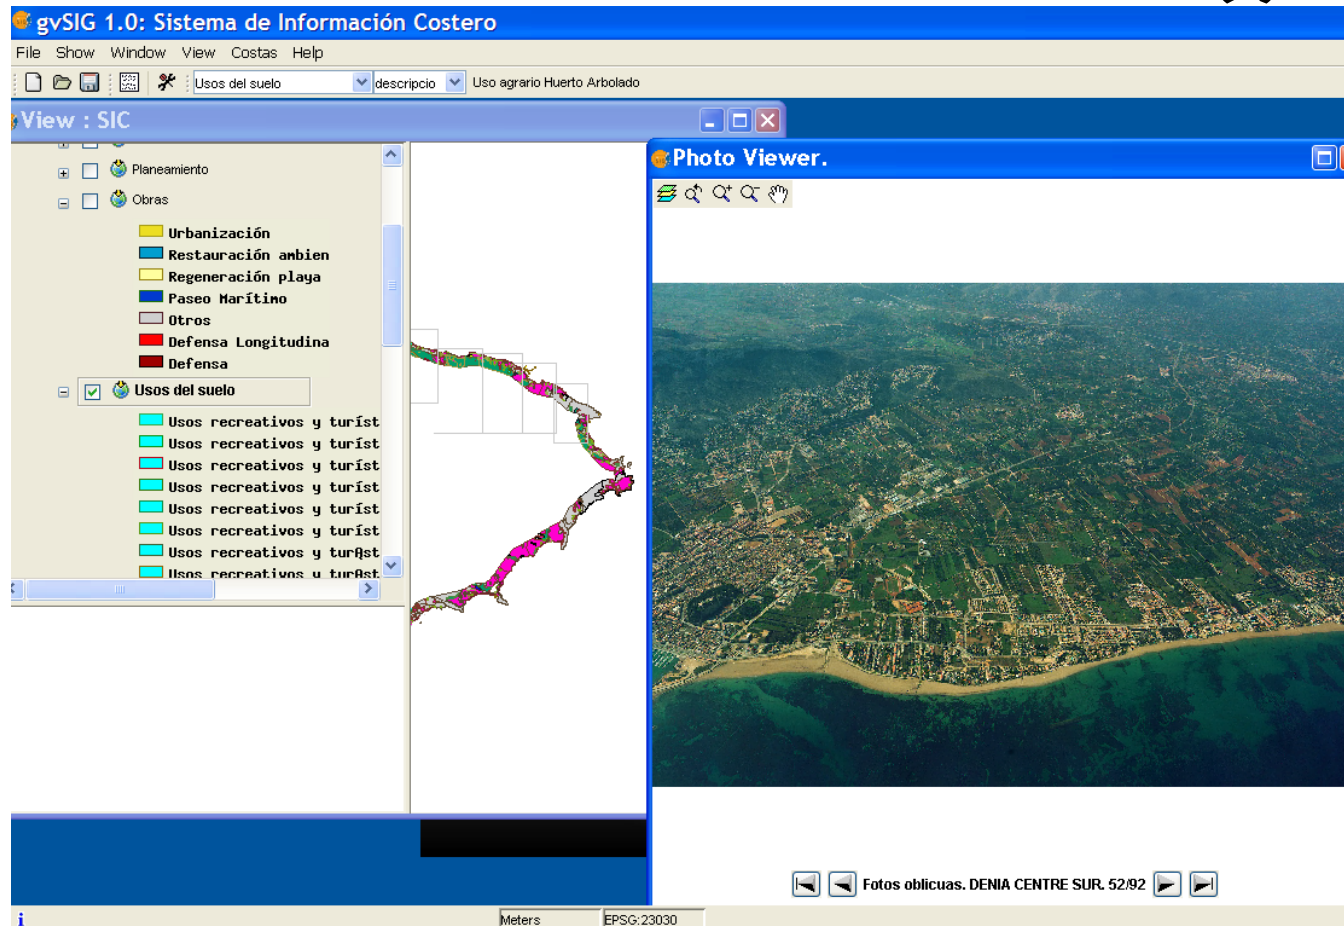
gvSIG 1.0: Sistema de Información Costero

File Show Window View Costas Help

Usos del suelo descripcio Uso agrario Huerto Arbolado

View : SIC

Planeamiento
Obras
Urbanización
Restauración ambien
Regeneración playa
Paseo Marítimo
Otros
Defensa Longitudina
Defensa
Usos del suelo
Usos recreativos y turíst
Usos recreativos y turíst
Usos recreativos y turíst
Usos recreativos y turíst
Usos recreativos y turíst
Usos recreativos y turíst
Usos recreativos y turÆst
Usos recreativos y turÆst

Photo Viewer.

Fotos oblicuas. DENIA CENTRE SUR. 52/92

Meters
EPSG:23030